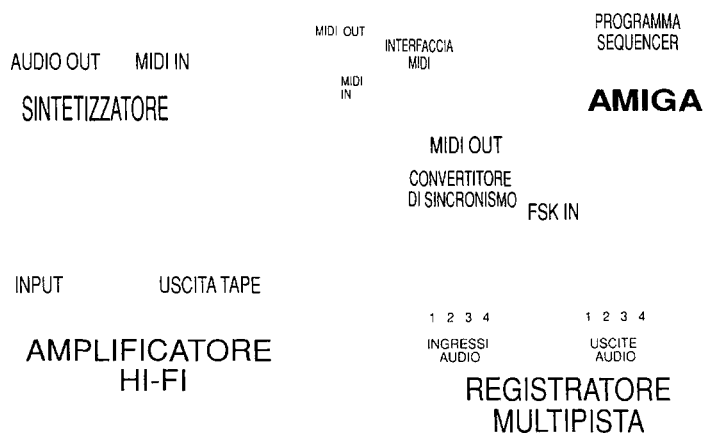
MIDI OUT

INTERFACCIA MIDI

MIDI IN

PROGRAMMA SEQUENCER

AMIGA

AUDIO OUT MIDI IN

SINTETIZZATORE

MIDI OUT

CONVERTITORE DI SINCRONISMO

FSK IN

INPUT USCITA TAPE

AMPLIFICATORE HI-FI

1 2 3 4

INGRESSI AUDIO

1 2 3 4

USCITE AUDIO

REGISTRATORE MULTIPISTA